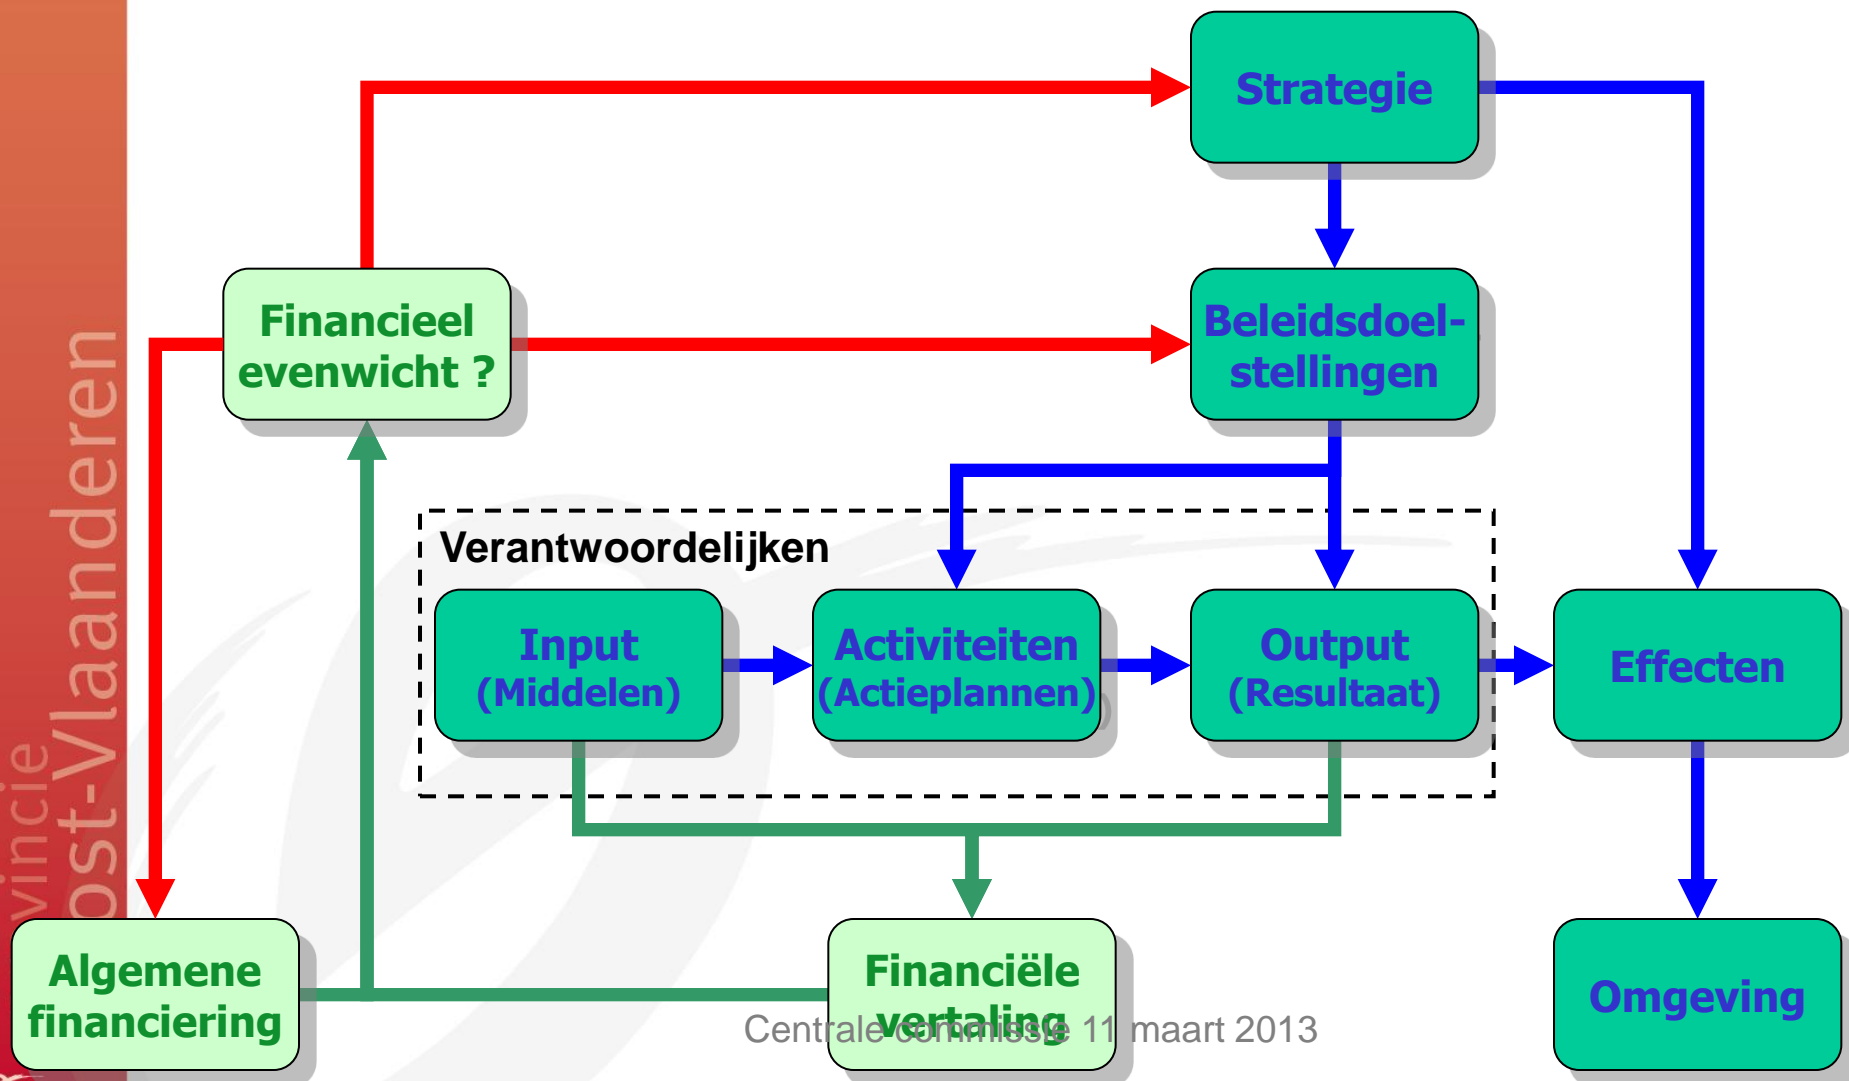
vincie
Oost-Vlaanderen

Strategie

Financieel evenwicht ?

Beleidsdoelstellingen

Verantwoordelijken

Input (Middelen)

Activiteiten (Actieplannen)

Output (Resultaat)

Effecten

Algemene financiering

Financiële vertaling

Omgeving

Centrale commissie 11 maart 2013